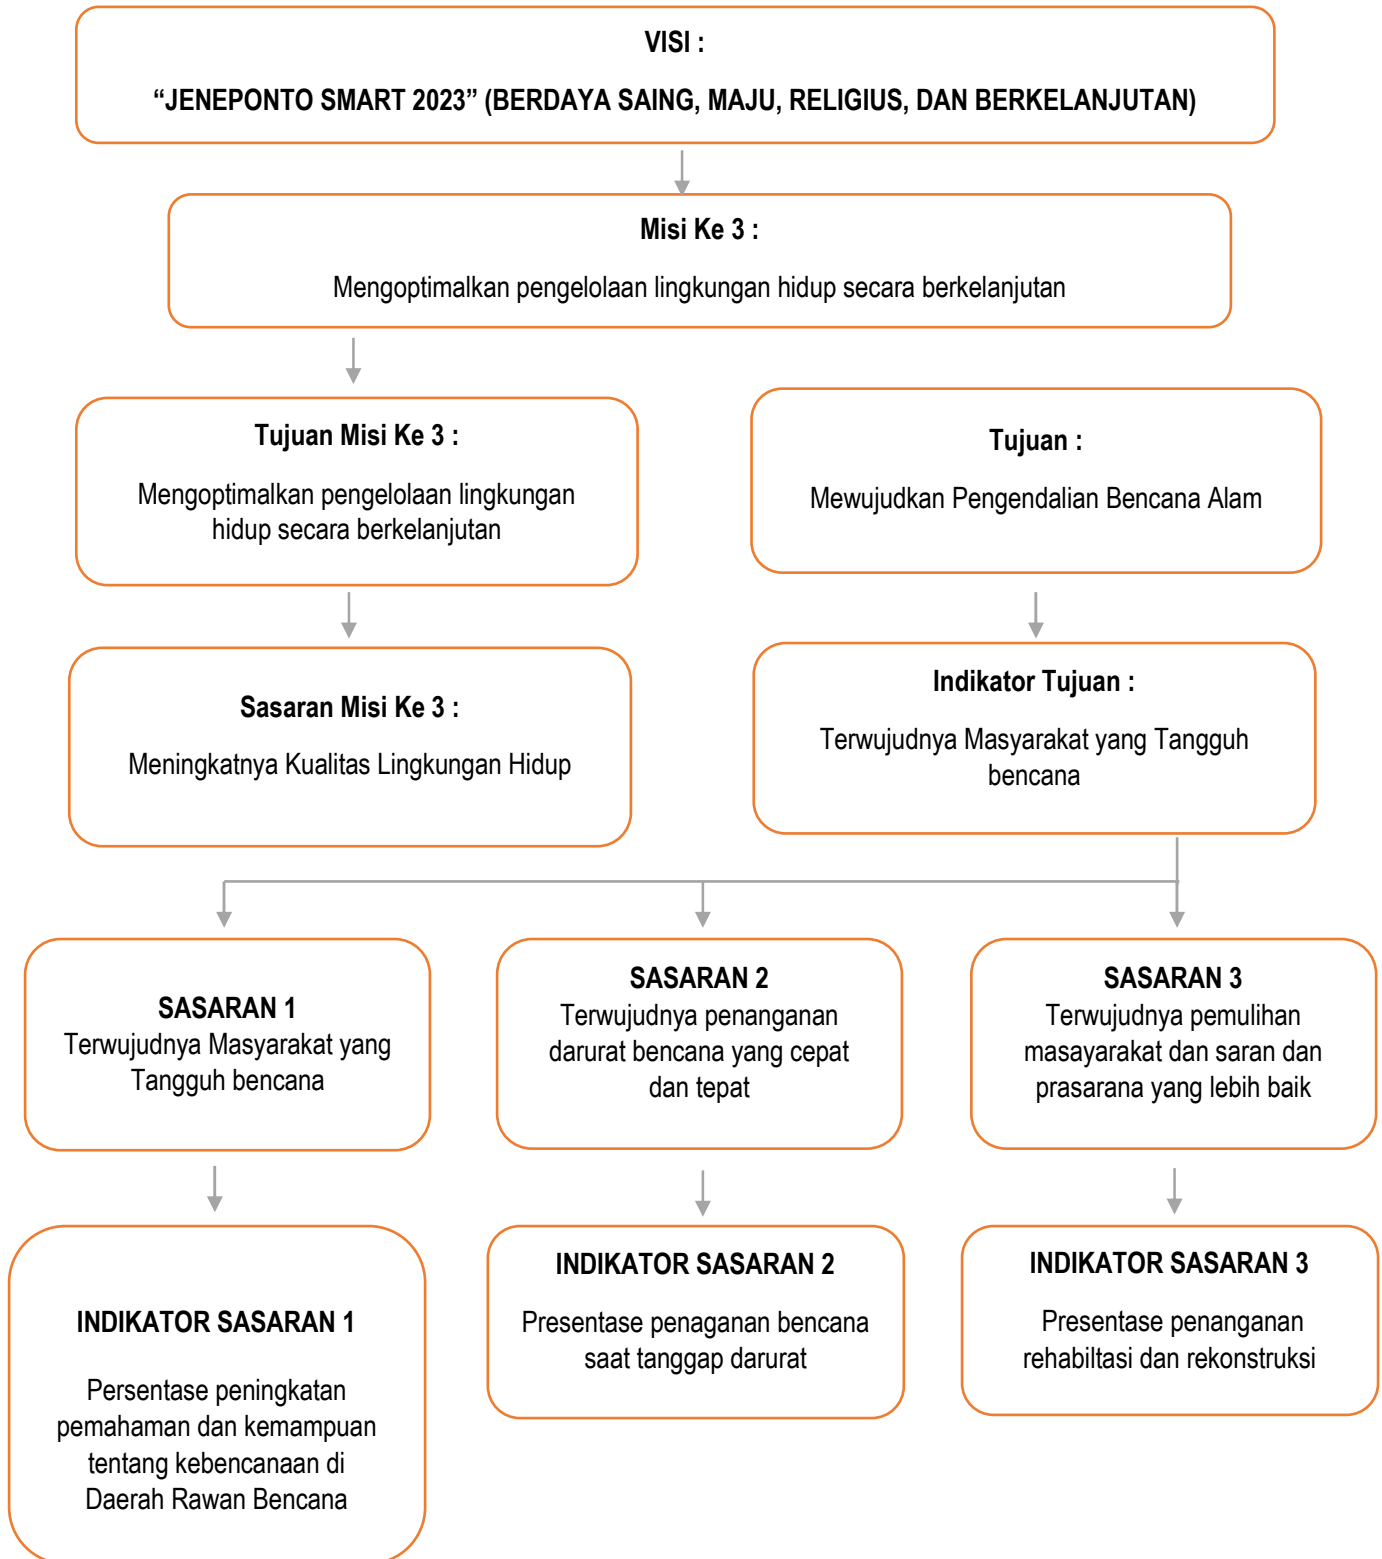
VISI :

“JENEPONTO SMART 2023” (BERDAYA SAING, MAJU, RELIGIUS, DAN BERKELANJUTAN)

Misi Ke 3 :

Mengoptimalkan pengelolaan lingkungan hidup secara berkelanjutan

Tujuan Misi Ke 3 :

Mengoptimalkan pengelolaan lingkungan hidup secara berkelanjutan

Tujuan :

Mewujudkan Pengendalian Bencana Alam

Sasaran Misi Ke 3 :

Meningkatnya Kualitas Lingkungan Hidup

Indikator Tujuan :

Terwujudnya Masyarakat yang Tangguh bencana

SASARAN 1
Terwujudnya Masyarakat yang Tangguh bencana

SASARAN 2
Terwujudnya penanganan darurat bencana yang cepat dan tepat

SASARAN 3
Terwujudnya pemulihan masayarakat dan saran dan prasarana yang lebih baik

INDIKATOR SASARAN 1

Persentase peningkatan pemahaman dan kemampuan tentang kebencanaan di Daerah Rawan Bencana

INDIKATOR SASARAN 2

Presentase penaganan bencana saat tanggap darurat

INDIKATOR SASARAN 3

Presentase penanganan rehabiltasi dan rekonstruksi